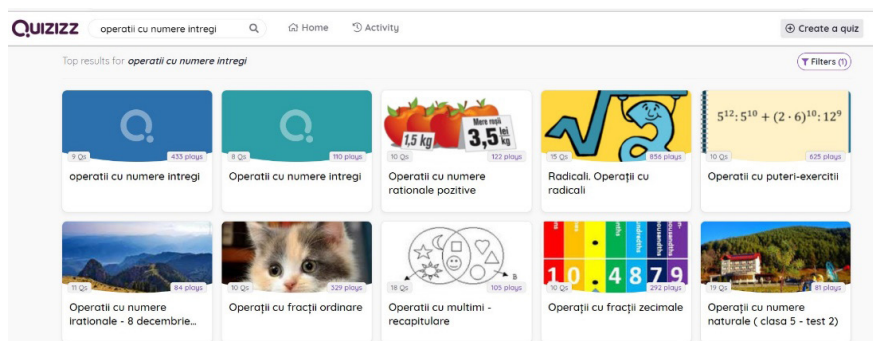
QUIZIZZ operatii cu numere intregi Home Activity Create a quiz

Top results for operatii cu numere intregi

Filters (1)

9 Qs 433 plays
operatii cu numere intregi

8 Qs 110 plays
Operatii cu numere intregi

1,5 kg Mere roşii 3,5 lei kg
10 Qs 122 plays
Operatii cu numere rationale pozitive

15 Qs 856 plays
Radicali. Operații cu radicali

$5^{12}:5^{10}+(2\cdot6)^{10}:12^9$
10 Qs 625 plays
Operatii cu puteri-exercitii

11 Qs 84 plays
Operatii cu numere irationale - 8 decembrie...

10 Qs 329 plays
Operații cu fracții ordinare

A B
18 Qs 105 plays
Operatii cu multimi - recapitulare

1 0 . 4 8 7 9
10 Qs 292 plays
Operații cu fracții zecimale

19 Qs 81 plays
Operatii cu numere naturale ( clasa 5 - test 2)